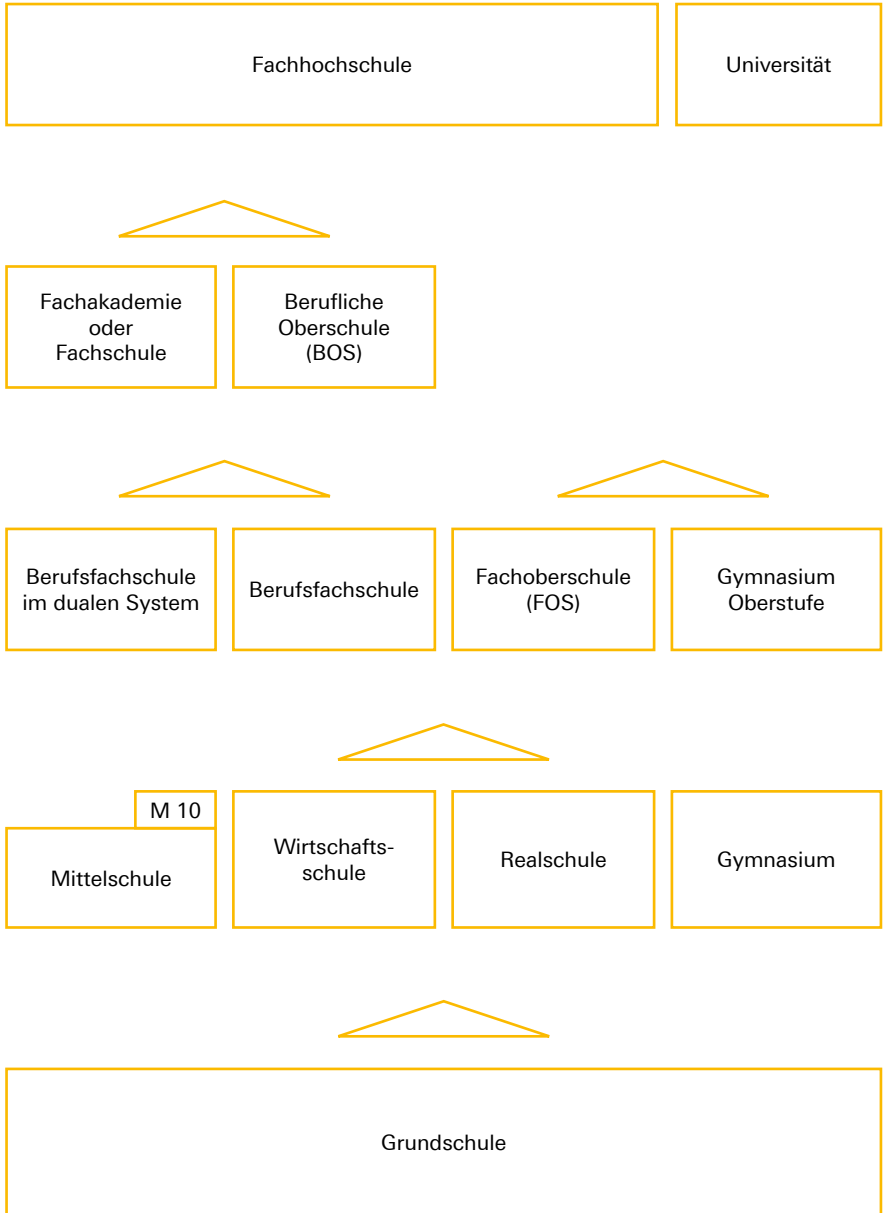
Fachhochschule

Universität

Fachakademie oder Fachschule

Berufliche Oberschule (BOS)

Berufsfachschule im dualen System

Berufsfachschule

Fachoberschule (FOS)

Gymnasium Oberstufe

M 10

Mittelschule

Wirtschaftsschule

Realschule

Gymnasium

Grundschule